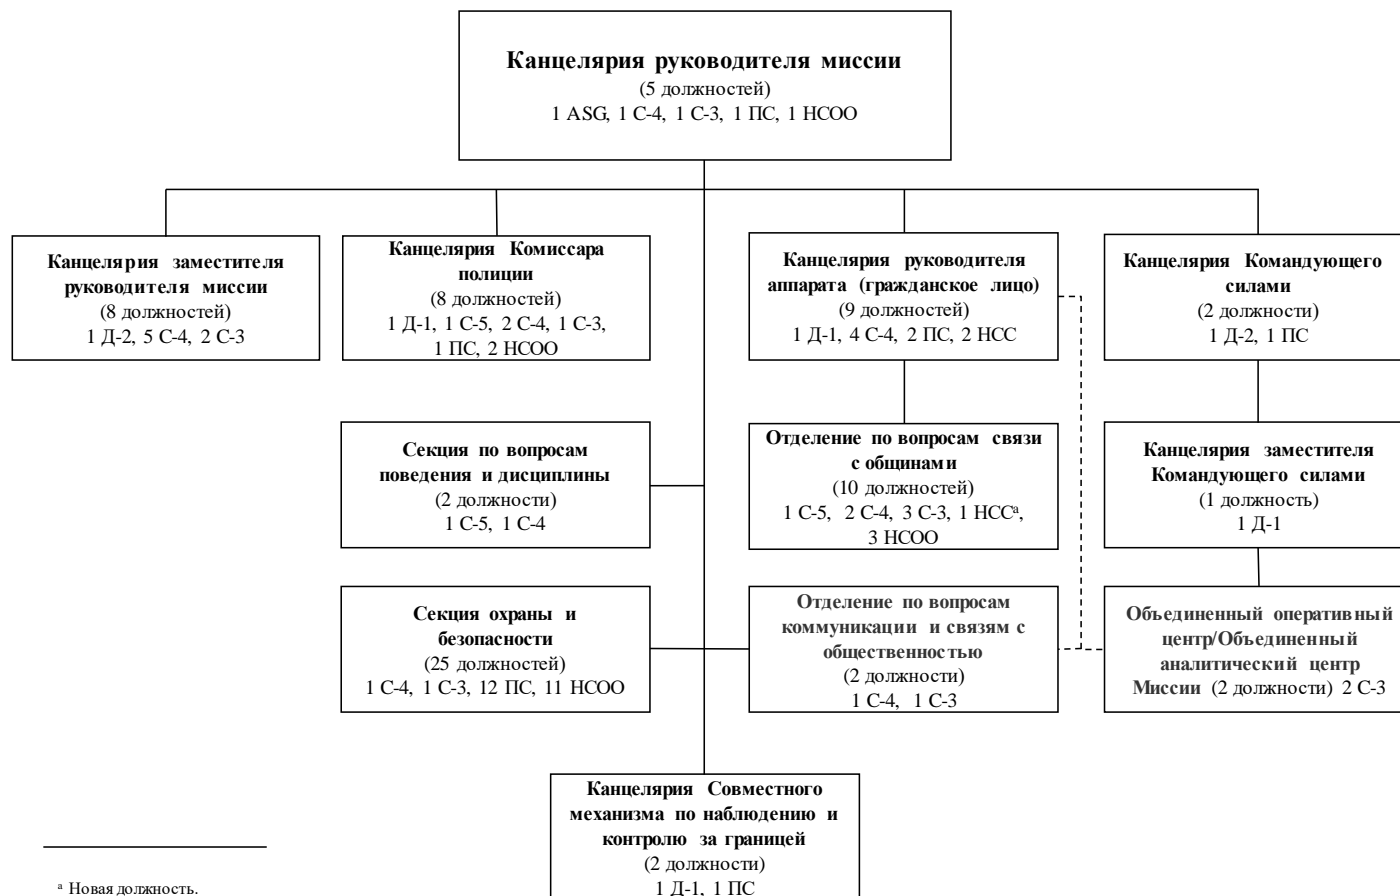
**Канцелярия руководителя миссии**
(5 должностей)
1 ASG, 1 С-4, 1 С-3, 1 ПС, 1 НСОО

**Канцелярия заместителя руководителя миссии**
(8 должностей)
1 Д-2, 5 С-4, 2 С-3

**Канцелярия Комиссара полиции**
(8 должностей)
1 Д-1, 1 С-5, 2 С-4, 1 С-3, 1 ПС, 2 НСОО

**Канцелярия руководителя аппарата (гражданское лицо)**
(9 должностей)
1 Д-1, 4 С-4, 2 ПС, 2 НСС

**Канцелярия Командующего силами**
(2 должности)
1 Д-2, 1 ПС

**Секция по вопросам поведения и дисциплины**
(2 должности)
1 С-5, 1 С-4

**Отделение по вопросам связи с общинами**
(10 должностей)
1 С-5, 2 С-4, 3 С-3, 1 НСС$^{a}$, 3 НСОО

**Канцелярия заместителя Командующего силами**
(1 должность)
1 Д-1

**Секция охраны и безопасности**
(25 должностей)
1 С-4, 1 С-3, 12 ПС, 11 НСОО

**Отделение по вопросам коммуникации и связям с общественностью**
(2 должности)
1 С-4, 1 С-3

**Объединенный оперативный центр/Объединенный аналитический центр Миссии** (2 должности) 2 С-3

**Канцелярия Совместного механизма по наблюдению и контролю за границей**
(2 должности)
1 Д-1, 1 ПС

$^{a}$ Новая должность.